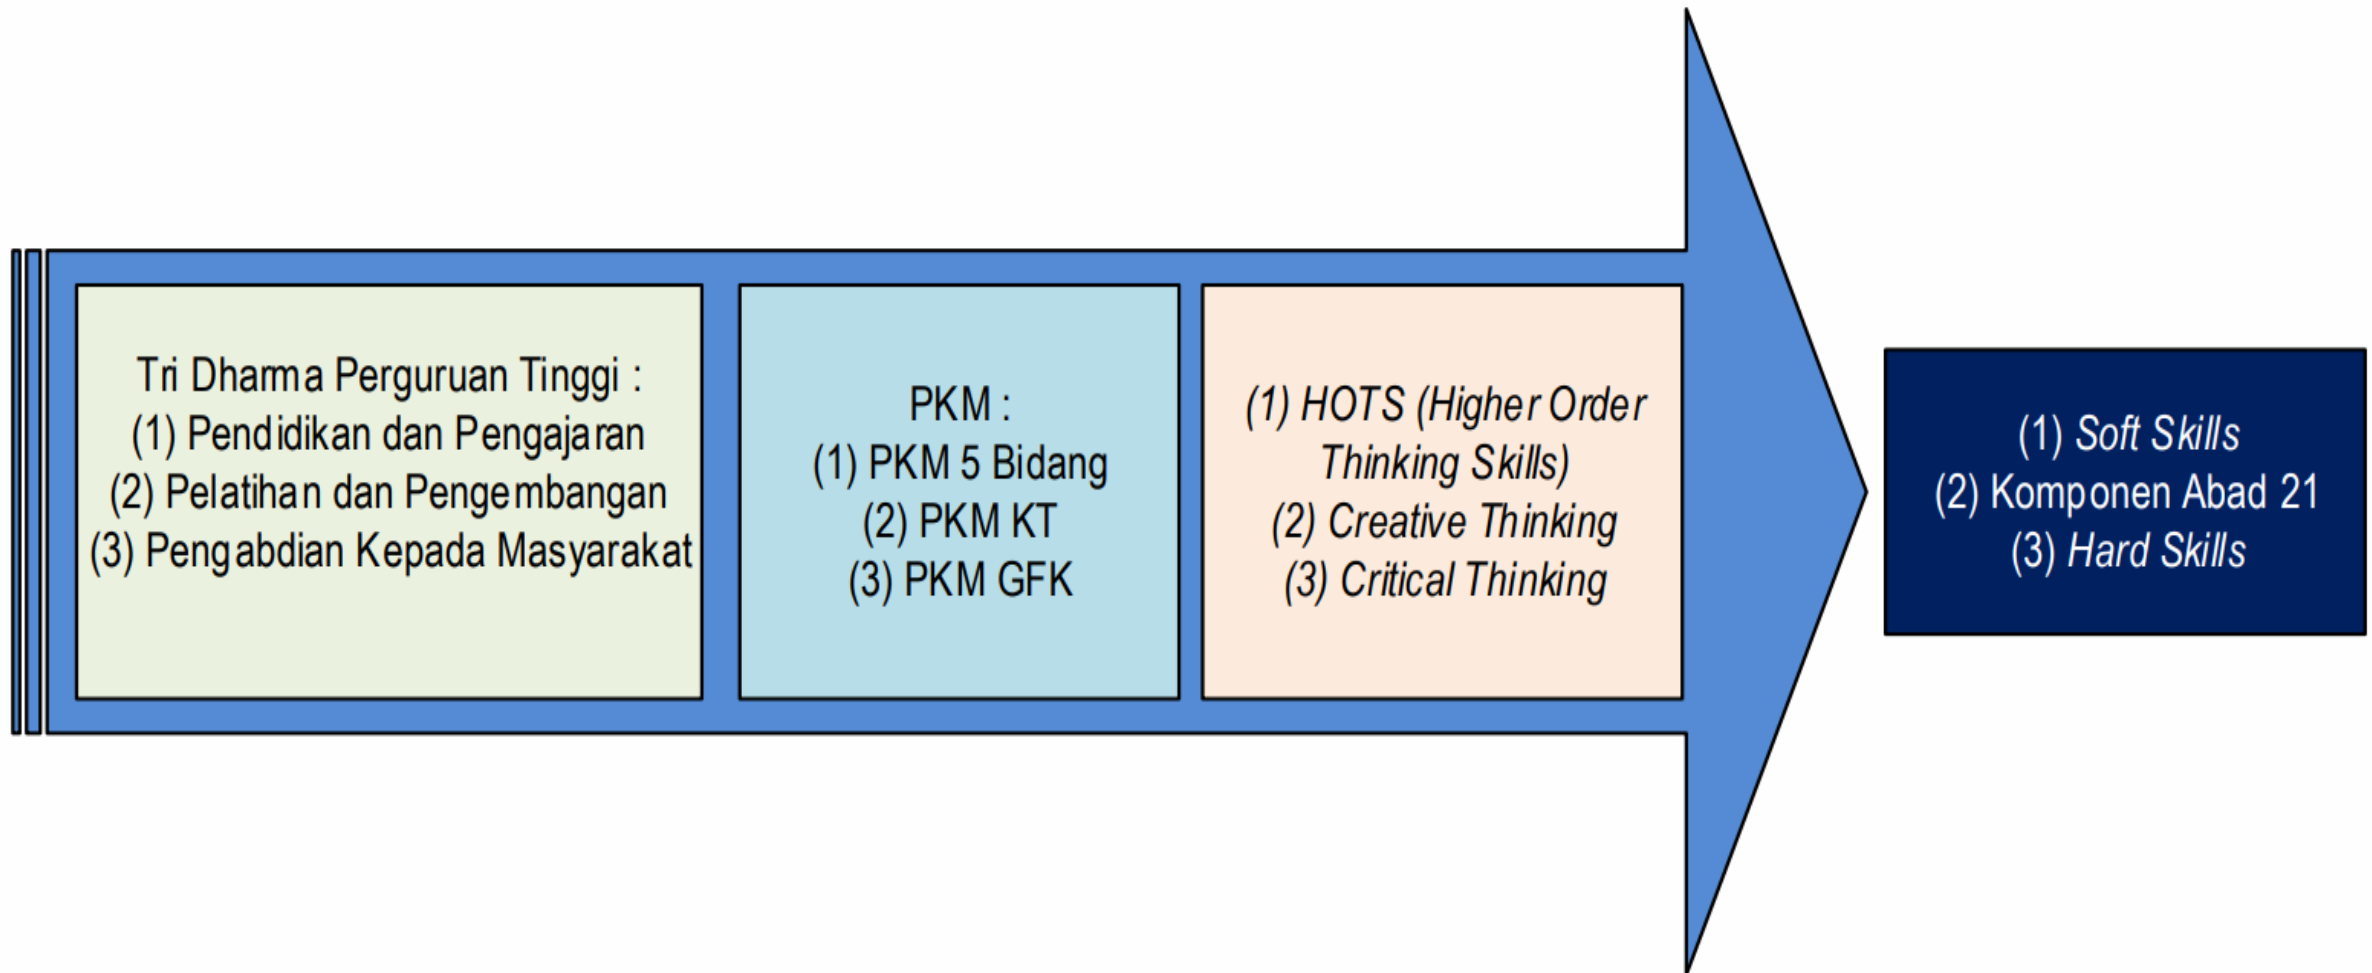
Tri Dharma Perguruan Tinggi :
(1) Pendidikan dan Pengajaran
(2) Pelatihan dan Pengembangan
(3) Pengabdian Kepada Masyarakat

PKM :
(1) PKM 5 Bidang
(2) PKM KT
(3) PKM GFK

(1) HOTS (Higher Order Thinking Skills)
(2) Creative Thinking
(3) Critical Thinking

(1) Soft Skills
(2) Komponen Abad 21
(3) Hard Skills